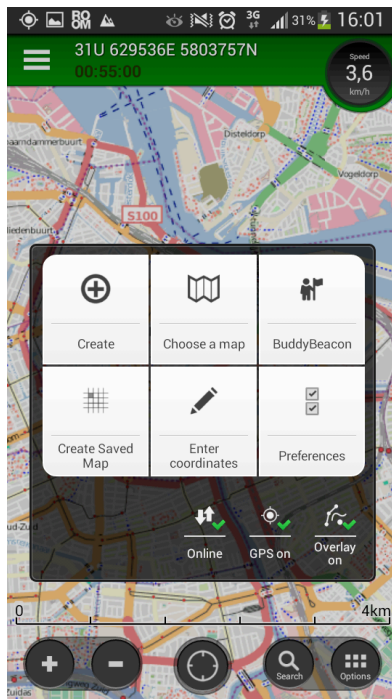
BR OM 3G 31% 16:01

31U 629536E 5803757N
00:55:00

Speed
3,6
km/h

Disteldorp
Vogeldorp
S100
amdammerbuurt
iedenbuurt

Create
Choose a map
BuddyBeacon
Create Saved Map
Enter coordinates
Preferences

Online
GPS on
Overlay on

ud-Zuid

0
4km

Search
Options
uidas